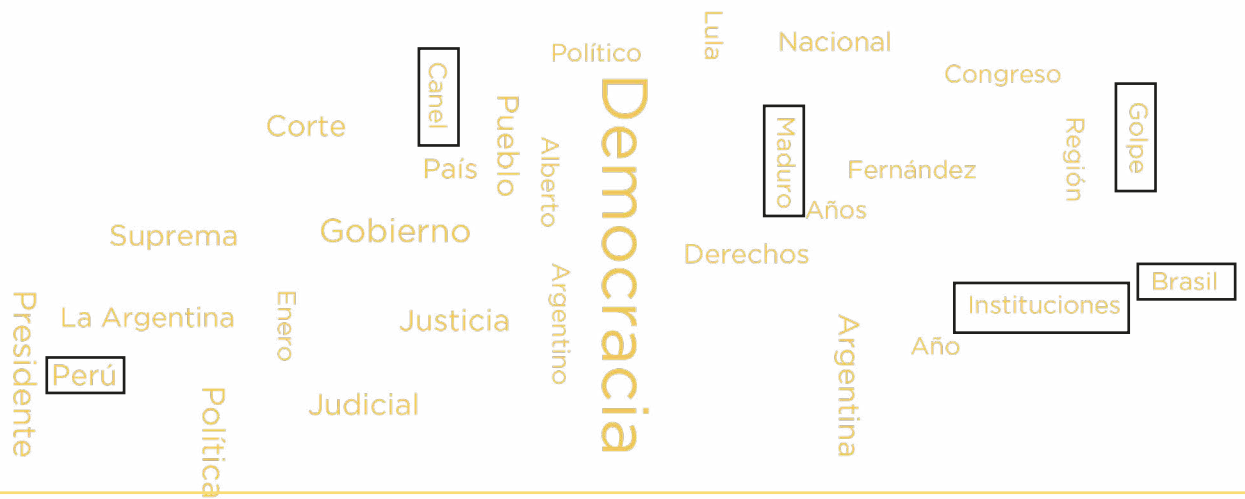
Político
Lula
Nacional
Congreso
Canel
Corte
Pueblo
Democracia
Maduro
Golpe
País
Alberto
Fernández
Región
Años
Suprema
Gobierno
Derechos
Argentino
Brasil
Instituciones
Presidente
La Argentina
Enero
Justicia
Argentina
Año
Perú
Judicial
Política